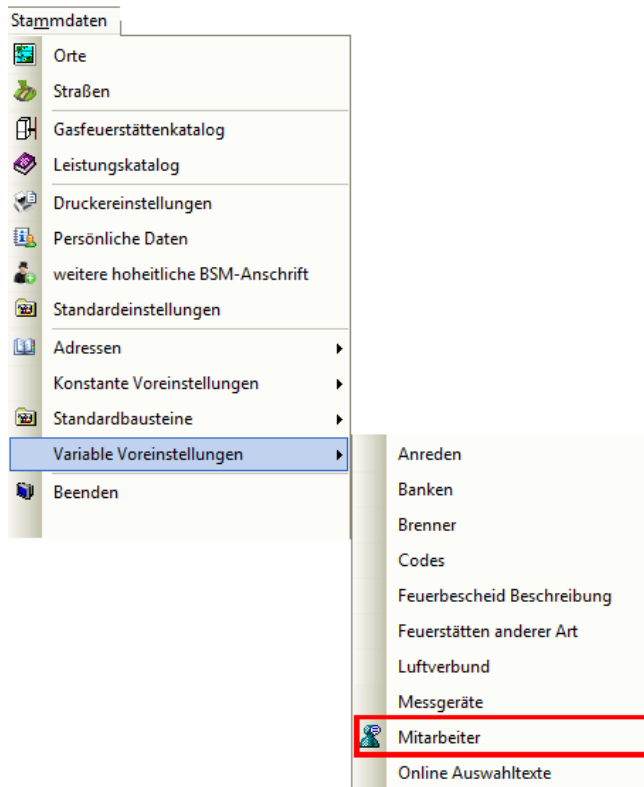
Stammdaten

Orte
Straßen
Gasfeuerstättenkatalog
Leistungskatalog
Druckereinstellungen
Persönliche Daten
weitere hoheitliche BSM-Anschrift
Standardeinstellungen
Adressen
Konstante Voreinstellungen
Standardbausteine
Variable Voreinstellungen
Beenden

Anreden
Banken
Brenner
Codes
Feuerbescheid Beschreibung
Feuerstätten anderer Art
Luftverbund
Messgeräte
Mitarbeiter
Online Auswahltexte